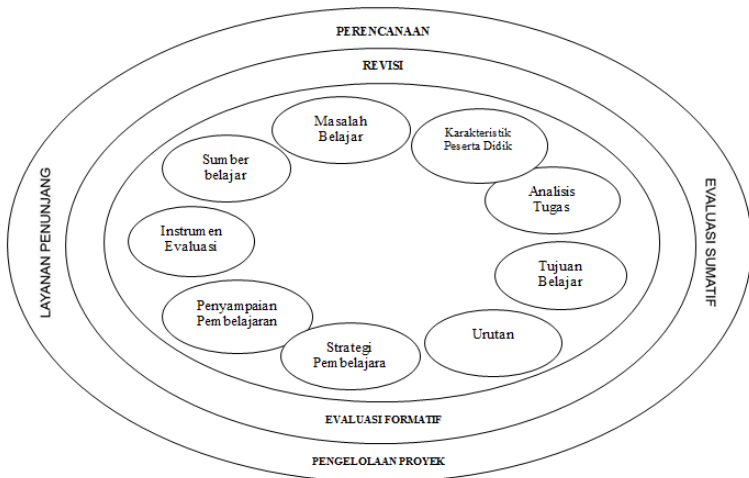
PERENCANAAN

REVISI

Masalah Belajar

Karakteristik Peserta Didik

Analisis Tugas

Tujuan Belajar

Urutan

Strategi Pembelajara

Penyampaian Pembelajaran

Instrumen Evaluasi

Sumber belajar

EVALUASI FORMATIF

PENGELOLAAN PROYEK

LAYANAN PENUNJANG

EVALUASI SUMATIF